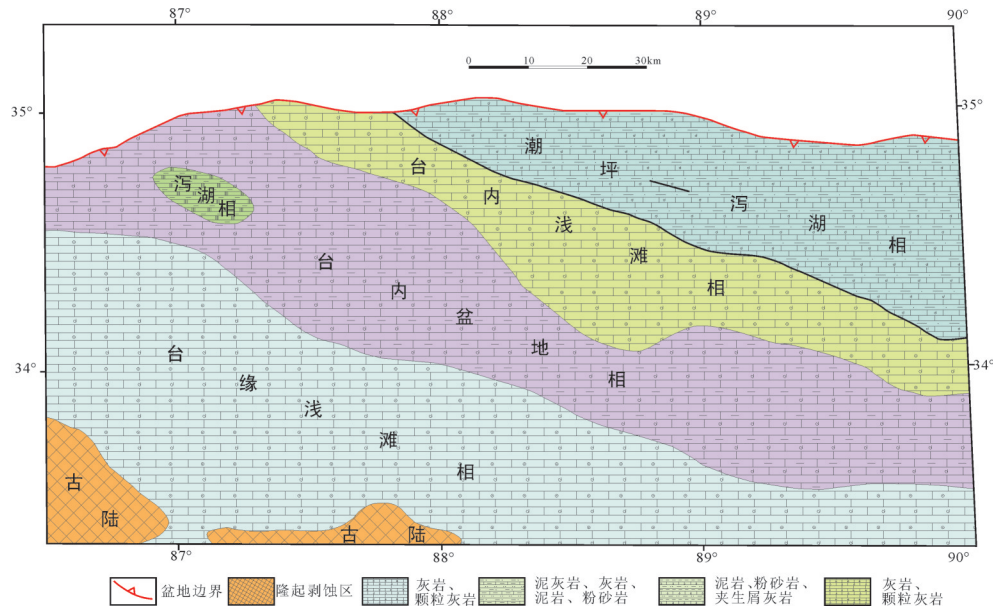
87°
88°
89°
90°
0 10 20 30km
35°
35°
34°
34°
87°
88°
89°
90°

潮坪泻湖相
泻湖相
台内浅滩相
台内盆地相
台缘浅滩相
古陆
古陆

盆地边界
隆起剥蚀区
灰岩、颗粒灰岩
泥灰岩、灰岩、泥岩、粉砂岩
泥岩、粉砂岩、夹生屑灰岩
灰岩、颗粒灰岩